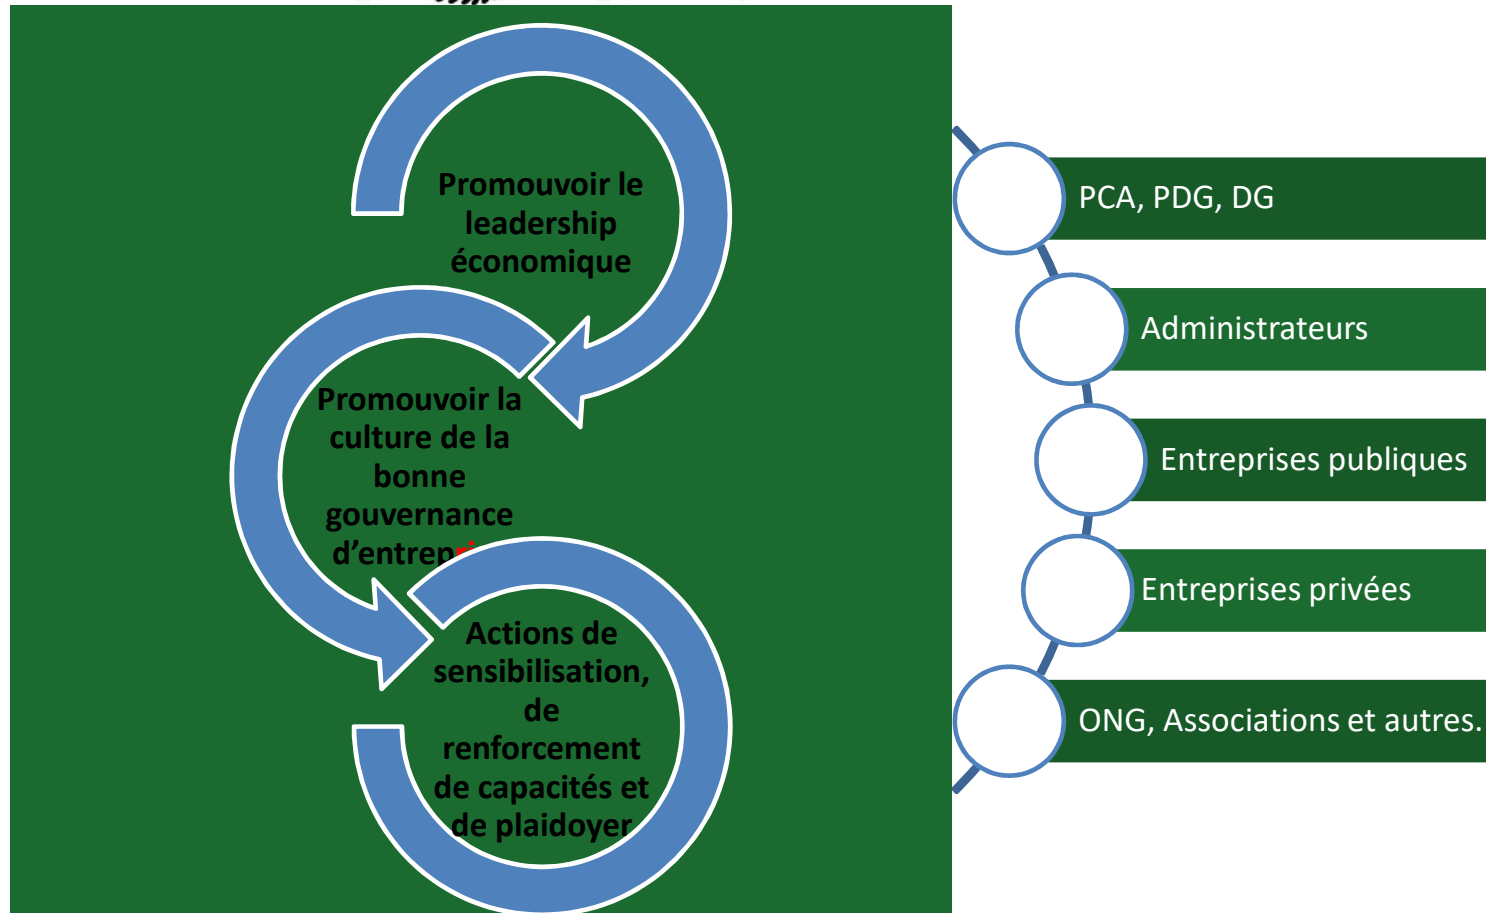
Promouvoir le leadership économique

Promouvoir la culture de la bonne gouvernance d'entrep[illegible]

Actions de sensibilisation, de renforcement de capacités et de plaidoyer

PCA, PDG, DG

Administrateurs

Entreprises publiques

Entreprises privées

ONG, Associations et autres.